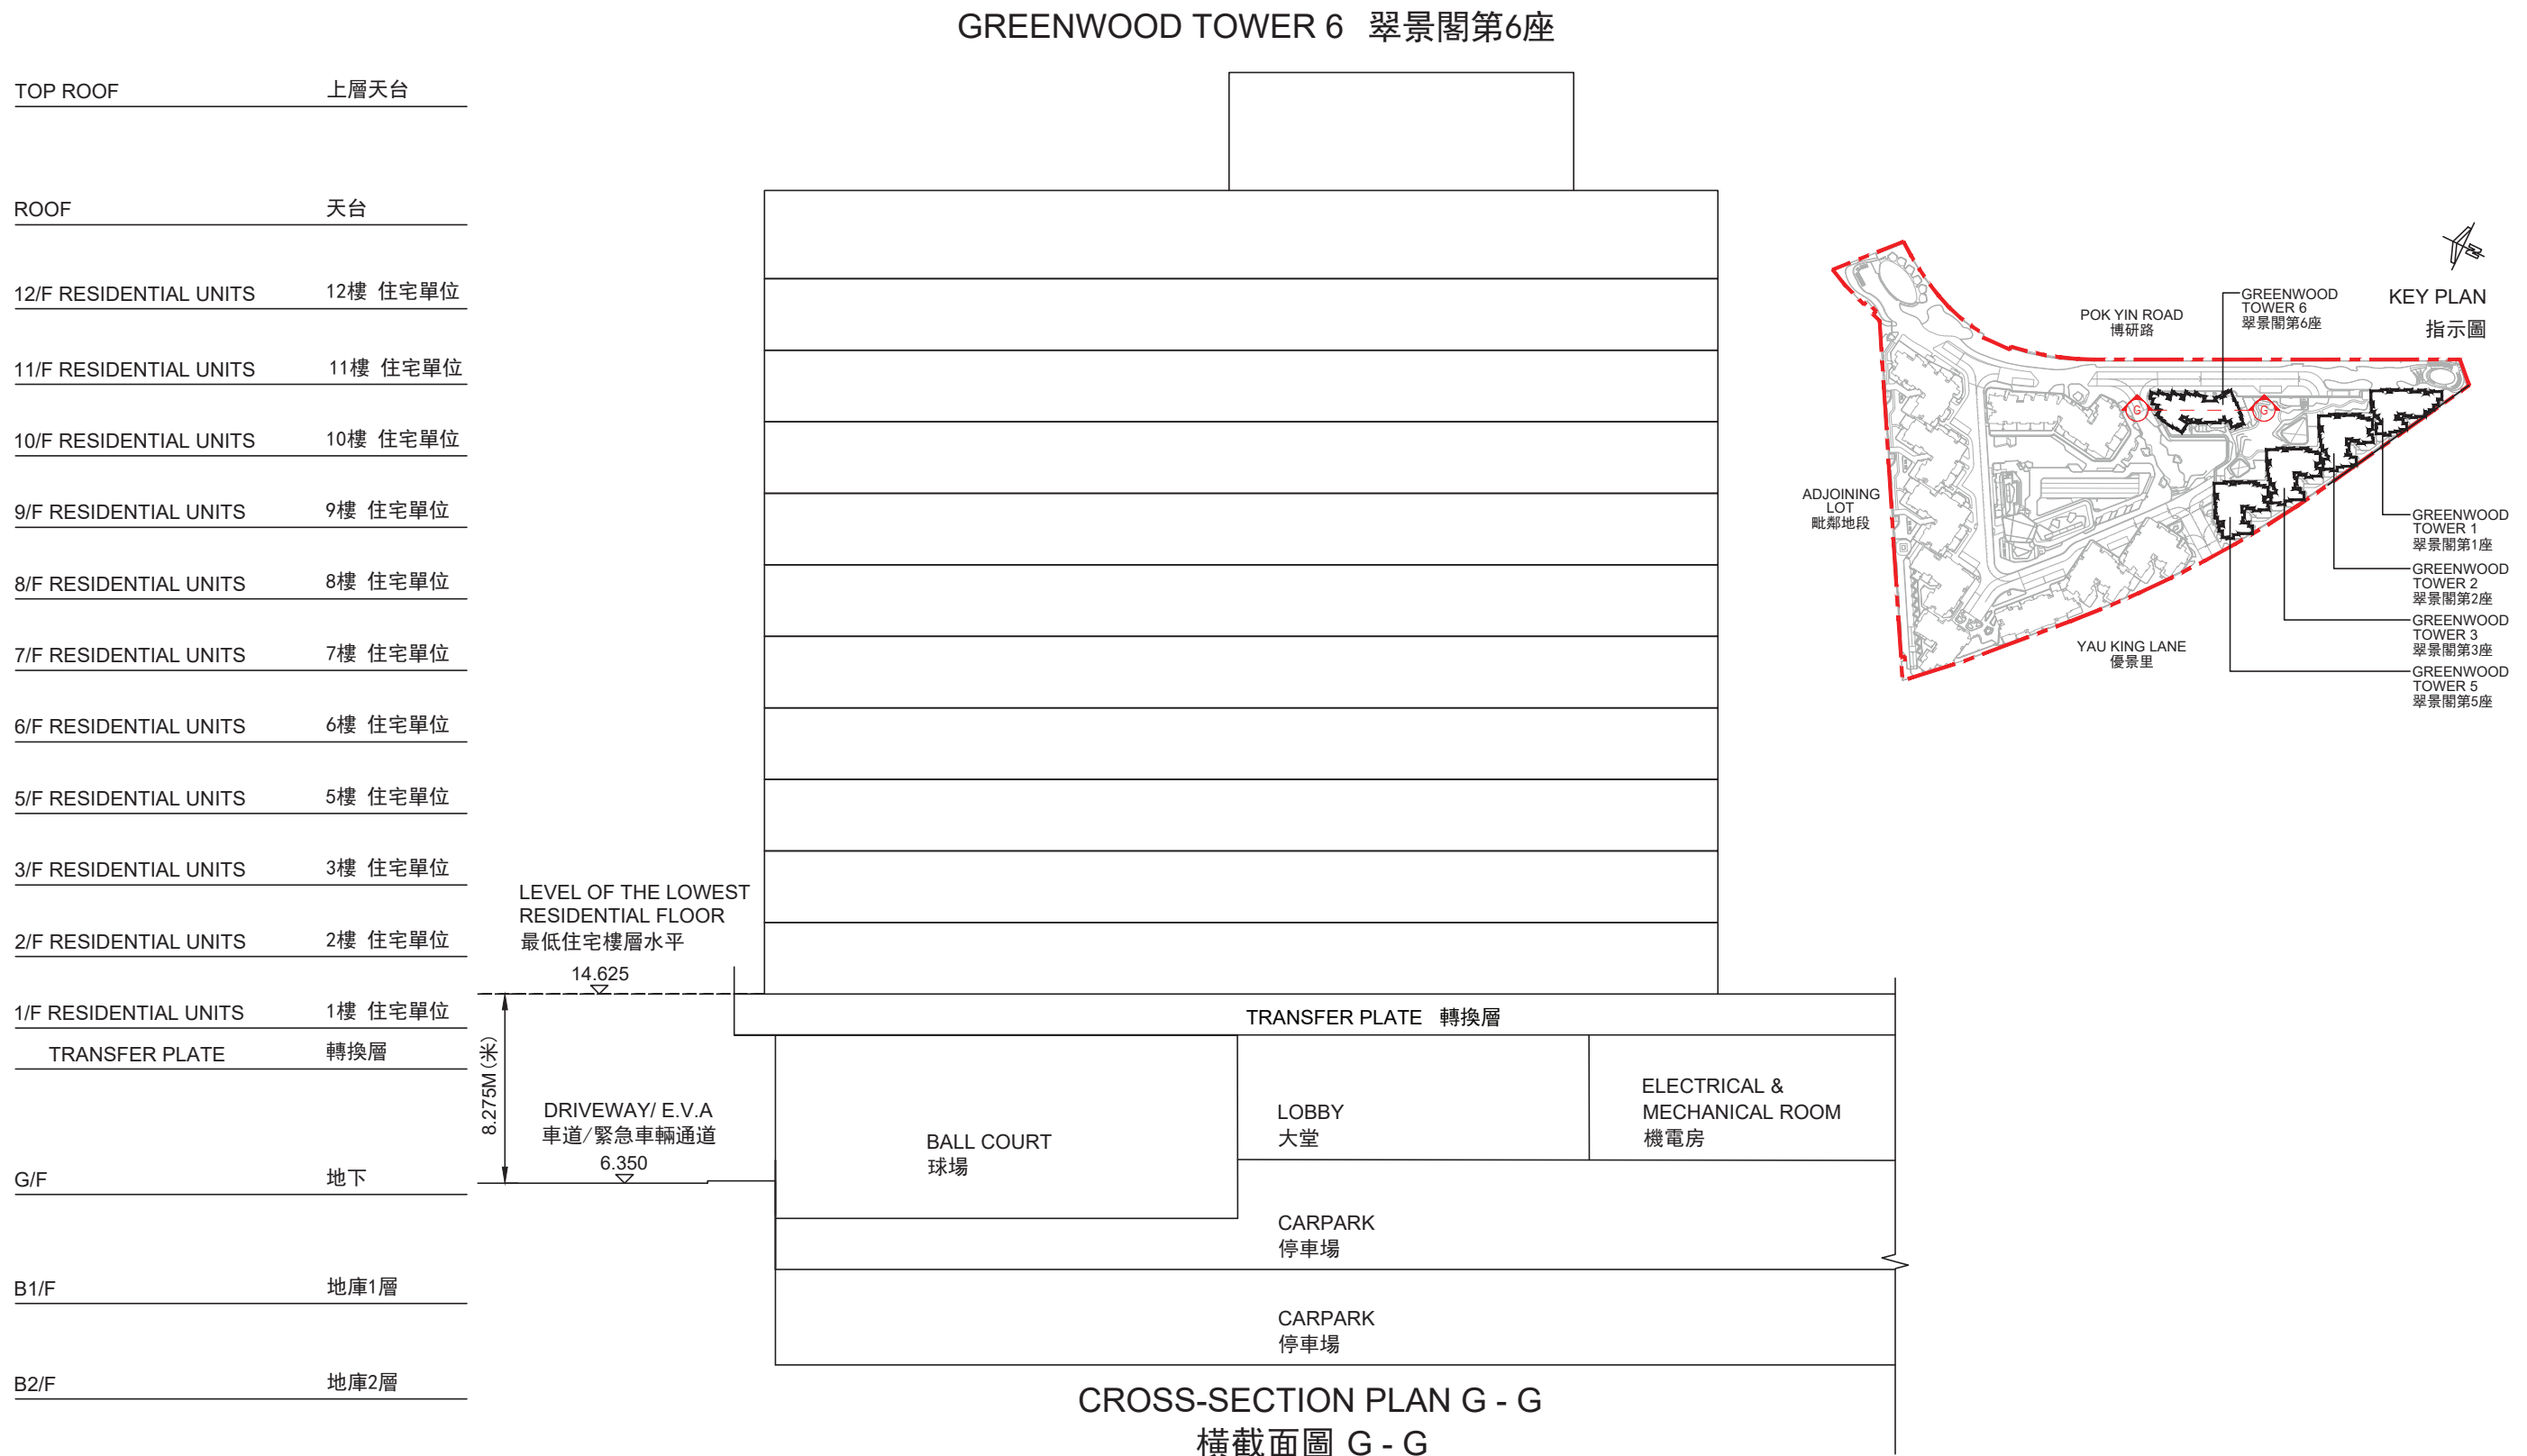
GREENWOOD TOWER 6 翠景閣第6座

TOP ROOF 上層天台

ROOF 天台

12/F RESIDENTIAL UNITS 12樓 住宅單位

11/F RESIDENTIAL UNITS 11樓 住宅單位

10/F RESIDENTIAL UNITS 10樓 住宅單位

9/F RESIDENTIAL UNITS 9樓 住宅單位

8/F RESIDENTIAL UNITS 8樓 住宅單位

7/F RESIDENTIAL UNITS 7樓 住宅單位

6/F RESIDENTIAL UNITS 6樓 住宅單位

5/F RESIDENTIAL UNITS 5樓 住宅單位

3/F RESIDENTIAL UNITS 3樓 住宅單位

2/F RESIDENTIAL UNITS 2樓 住宅單位

1/F RESIDENTIAL UNITS 1樓 住宅單位

TRANSFER PLATE 轉換層

G/F 地下

B1/F 地庫1層

B2/F 地庫2層

LEVEL OF THE LOWEST RESIDENTIAL FLOOR 最低住宅樓層水平

14.625

8.275M (米)

DRIVEWAY/ E.V.A 車道/緊急車輛通道

6.350

TRANSFER PLATE 轉換層

BALL COURT 球場

LOBBY 大堂

ELECTRICAL & MECHANICAL ROOM 機電房

CARPARK 停車場

CARPARK 停車場

CROSS-SECTION PLAN G - G
橫截面圖 G - G

KEY PLAN 指示圖

POK YIN ROAD 博研路

GREENWOOD TOWER 6 翠景閣第6座

ADJOINING LOT 毗鄰地段

G

G

GREENWOOD TOWER 1 翠景閣第1座

GREENWOOD TOWER 2 翠景閣第2座

GREENWOOD TOWER 3 翠景閣第3座

GREENWOOD TOWER 5 翠景閣第5座

YAU KING LANE 優景里